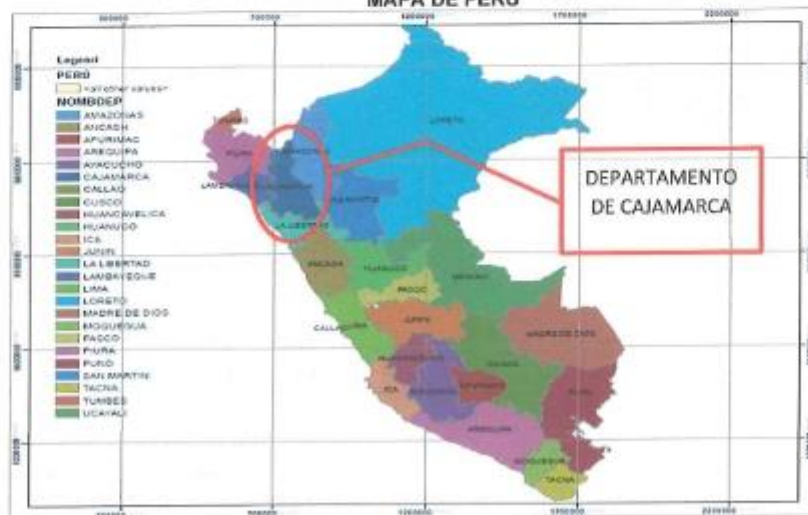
MAPA DE PERU

Legend
PERU
<all other values>
NOMBDEP
AMAZONAS
ANCASH
APURIMAC
AREQUIPA
AYACUCHO
CAJAMARCA
CALLAO
CUSCO
HUANCAVELICA
HUANUCO
ICA
JUNIN
LA LIBERTAD
LAMBAYEQUE
LIMA
LORETO
MADRE DE DIOS
MOQUEGUA
PASCO
PIURA
PUNO
SAN MARTIN
TACNA
TUMBES
UCAYALI

DEPARTAMENTO DE CAJAMARCA

TUMBES
PIURA
LAMBAYEQUE
AMAZONAS
CAJAMARCA
LA LIBERTAD
SAN MARTIN
LORETO
ANCASH
HUANUCO
UCAYALI
PASCO
CALLAO
LIMA
JUNIN
MADRE DE DIOS
HUANCAVELICA
CUSCO
ICA
AYACUCHO
APURIMAC
PUNO
AREQUIPA
MOQUEGUA
TACNA

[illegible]